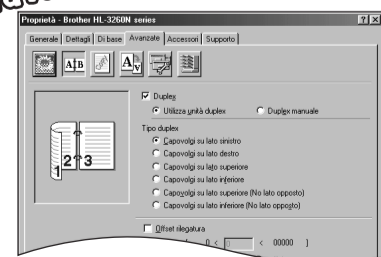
Proprietà - Brother HL-3260N series

?X

Generale | Dettagli | Di base | Avanzate | Accessori | Supporto

Duplex
Utilizza unità duplex
Duplex manuale

Tipo duplex
Capovolgi su lato sinistro
Capovolgi su lato destro
Capovolgi su lato superiore
Capovolgi su lato inferiore
Capovolgi su lato superiore (No lato opposto)
Capovolgi su lato inferiore (No lato opposto)

2 3 1

Offset rilegatura
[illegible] 0 < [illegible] < 00000 ]